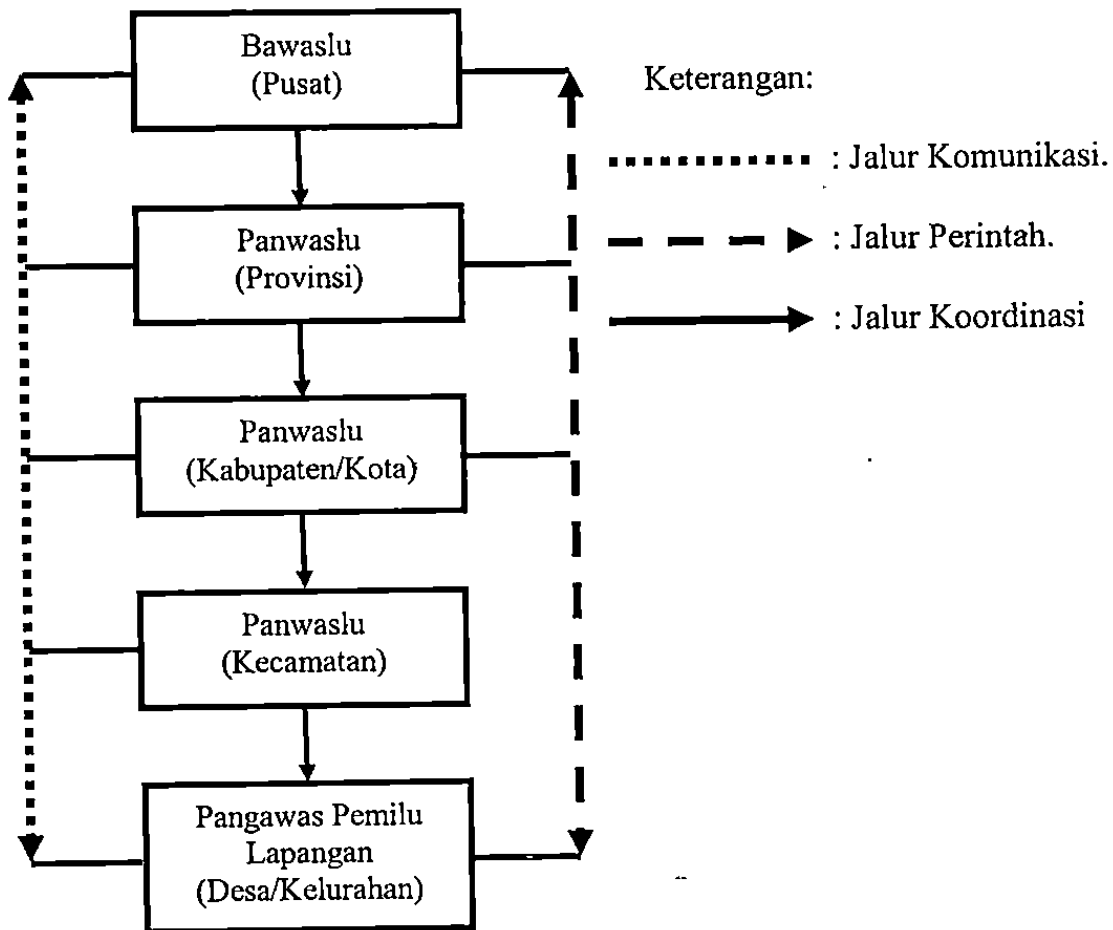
Bawaslu
(Pusat)

Panwaslu
(Provinsi)

Panwaslu
(Kabupaten/Kota)

Panwaslu
(Kecamatan)

Pangawas Pemilu
Lapangan
(Desa/Kelurahan)

Keterangan:

: Jalur Komunikasi.

: Jalur Perintah.

: Jalur Koordinasi